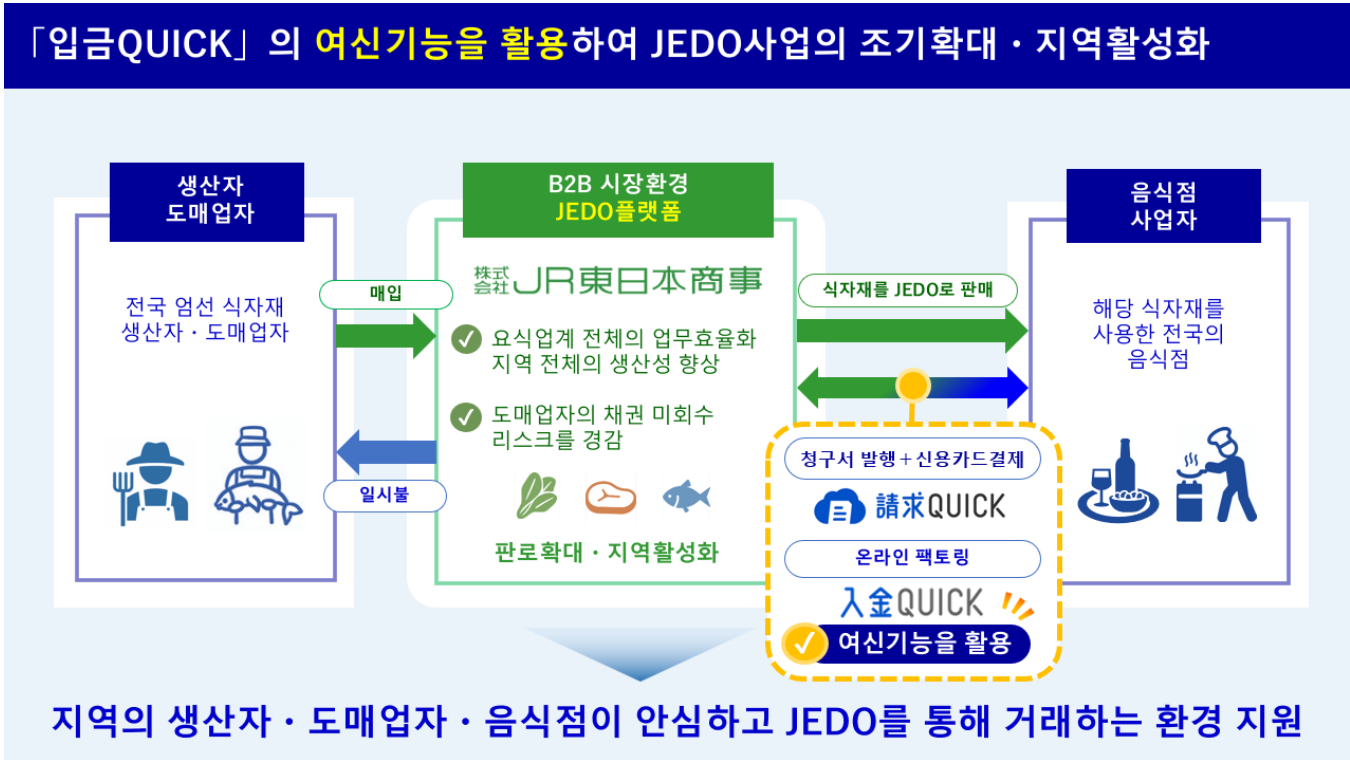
「입금QUICK」의 여신기능을 활용하여 JEDO사업의 조기확대・지역활성화

생산자
도매업자

전국 엄선 식자재
생산자・도매업자

매입

일시불

B2B 시장환경
JEDO플랫폼

株式会社JR東日本商事

요식업계 전체의 업무효율화
지역 전체의 생산성 향상

도매업자의 채권 미회수
리스크를 경감

판로확대・지역활성화

식자재를 JEDO로 판매

음식점
사업자

해당 식자재를
사용한 전국의
음식점

청구서 발행＋신용카드결제

請求QUICK

온라인 팩토링

入金QUICK

여신기능을 활용

지역의 생산자・도매업자・음식점이 안심하고 JEDO를 통해 거래하는 환경 지원